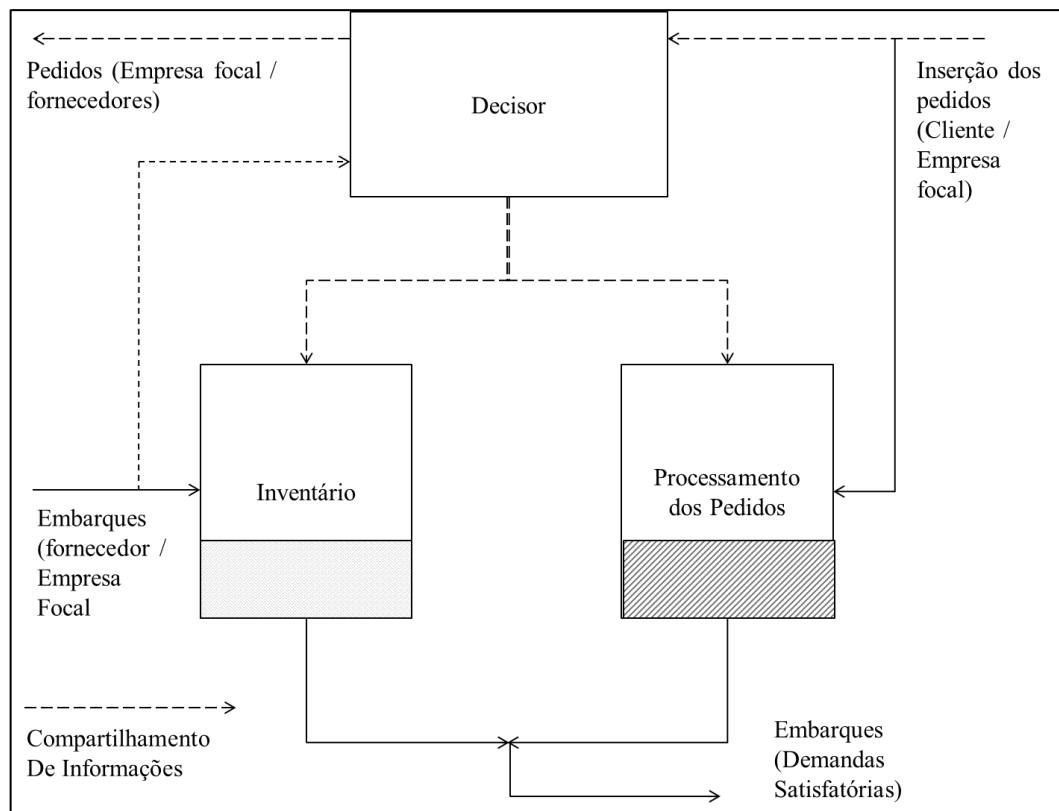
Pedidos (Empresa focal / fornecedores)

Decisor

Inserção dos pedidos (Cliente / Empresa focal)

Inventário

Processamento dos Pedidos

Embarques (fornecedor / Empresa Focal

Compartilhamento De Informações

Embarques (Demandas Satisfatórias)